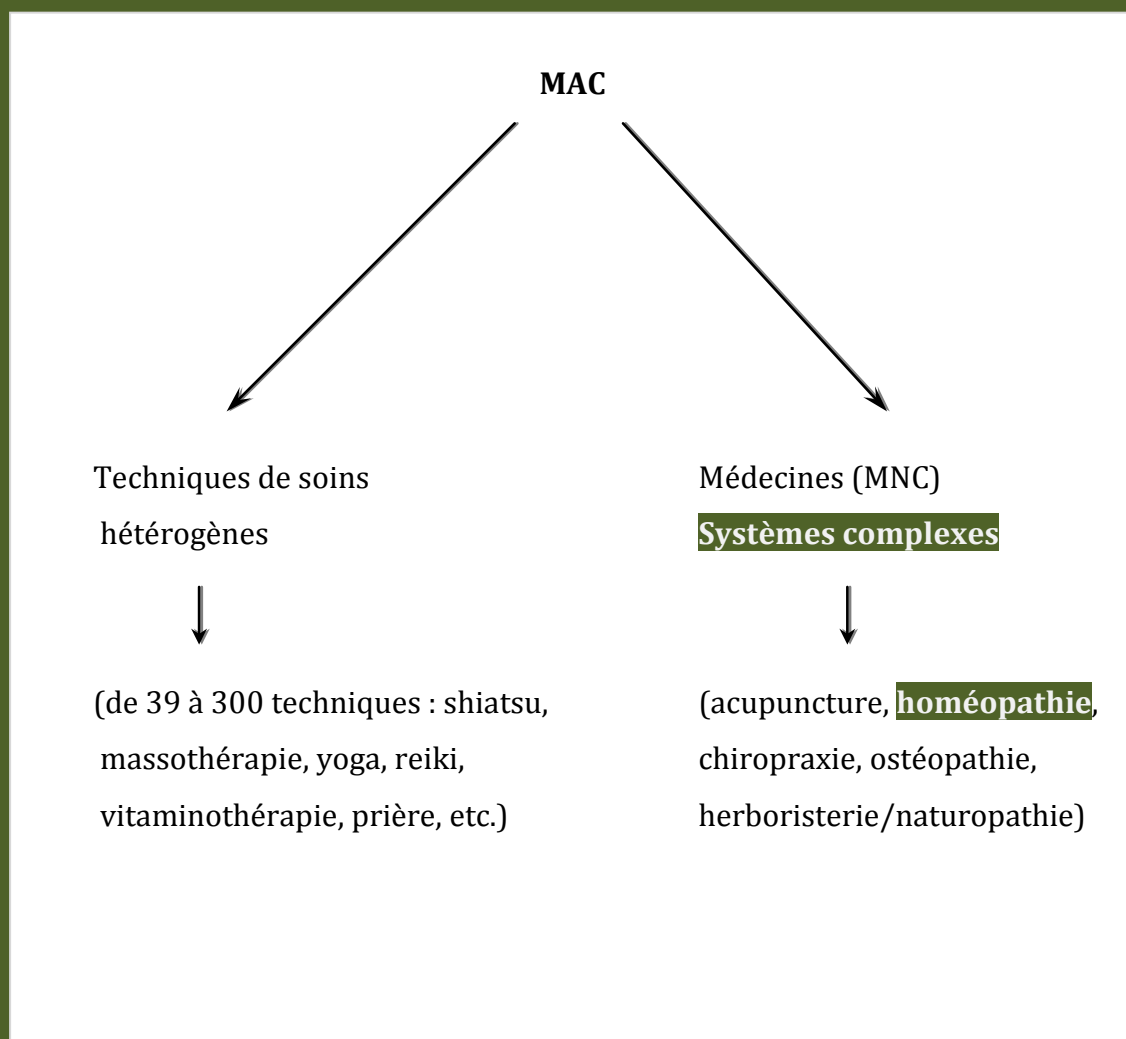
MAC

Techniques de soins hétérogènes

(de 39 à 300 techniques : shiatsu, massothérapie, yoga, reiki, vitaminothérapie, prière, etc.)

Médecines (MNC)
Systèmes complexes

(acupuncture, homéopathie, chiropraxie, ostéopathie, herboristerie/naturopathie)